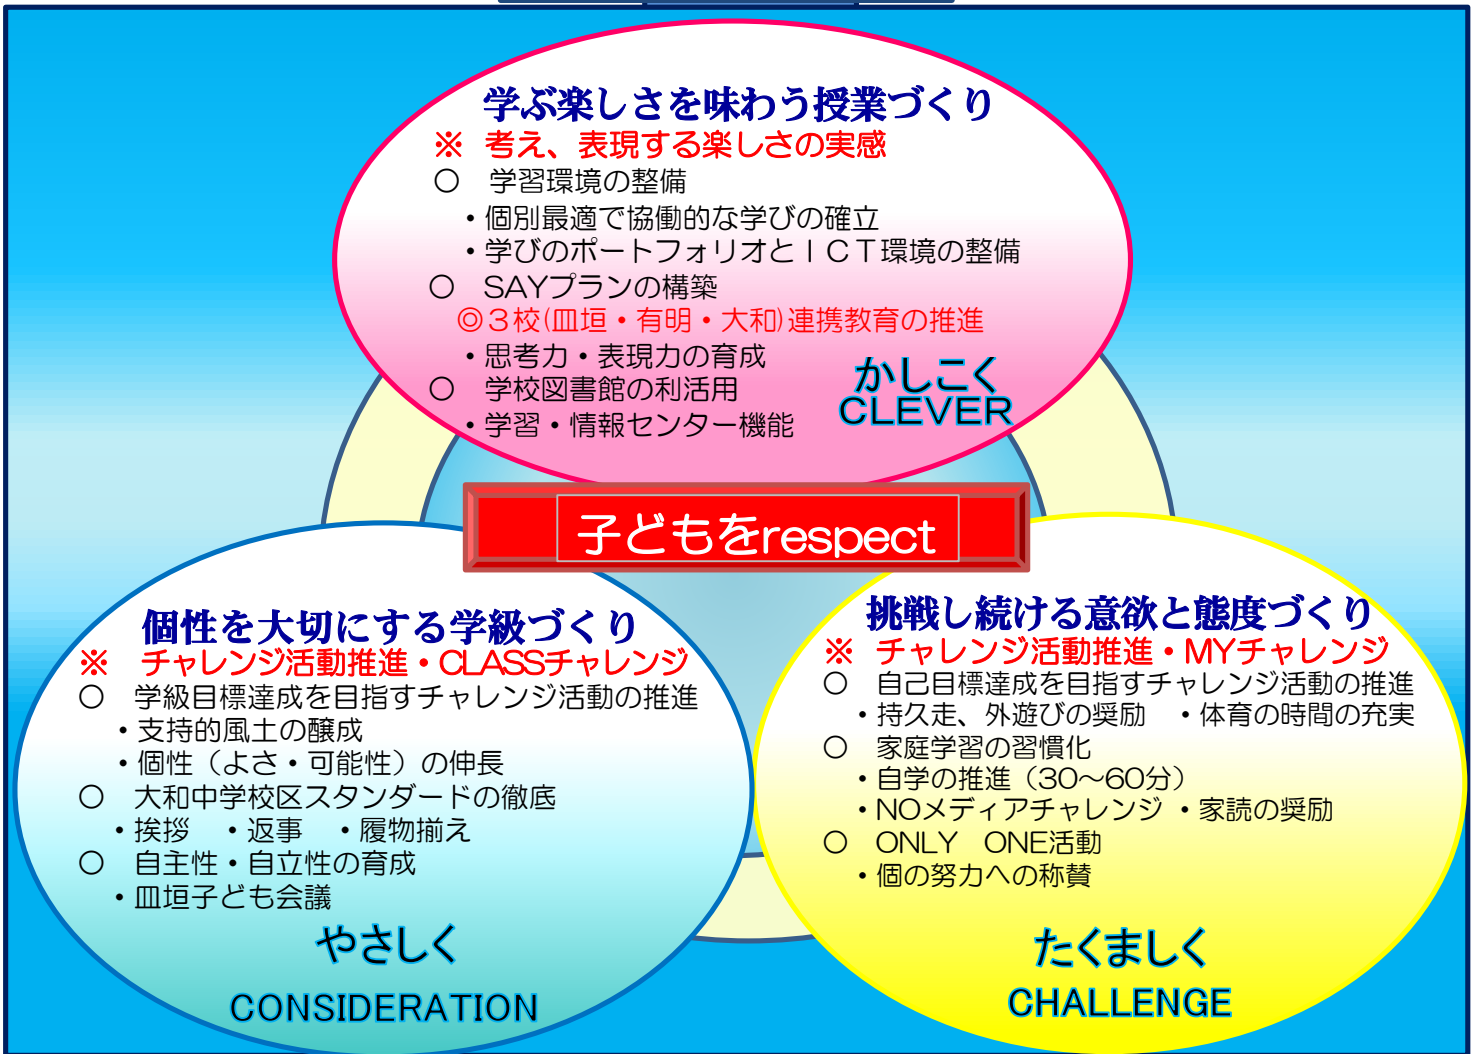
学ぶ楽しさを味わう授業づくり
※ 考え、表現する楽しさの実感
○ 学習環境の整備
・個別最適で協働的な学びの確立
・学びのポートフォリオとＩＣＴ環境の整備
○ SAYプランの構築
◎３校(皿垣・有明・大和)連携教育の推進
・思考力・表現力の育成
○ 学校図書館の利活用
・学習・情報センター機能

かしこく
CLEVER

子どもをrespect

個性を大切にする学級づくり
※ チャレンジ活動推進・CLASSチャレンジ
○ 学級目標達成を目指すチャレンジ活動の推進
・支持的風土の醸成
・個性（よさ・可能性）の伸長
○ 大和中学校区スタンダードの徹底
・挨拶 ・返事 ・履物揃え
○ 自主性・自立性の育成
・皿垣子ども会議

やさしく
CONSIDERATION

挑戦し続ける意欲と態度づくり
※ チャレンジ活動推進・MYチャレンジ
○ 自己目標達成を目指すチャレンジ活動の推進
・持久走、外遊びの奨励 ・体育の時間の充実
○ 家庭学習の習慣化
・自学の推進（30～60分）
・NOメディアチャレンジ ・家読の奨励
○ ONLY ONE活動
・個の努力への称賛

たくましく
CHALLENGE